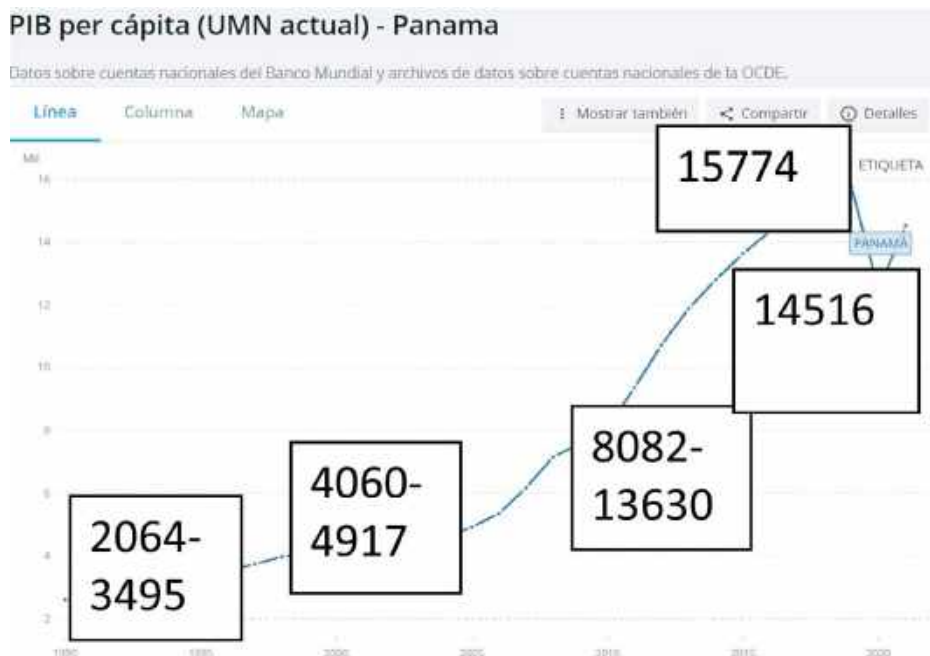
PIB per cápita (UMN actual) - Panama

Datos sobre cuentas nacionales del Banco Mundial y archivos de datos sobre cuentas nacionales de la OCDE.

Línea Columna Mapa

Mostrar también Compartir Detalles

Mil

16

14

12

10

8

6

4

2

ETIQUETA

PANAMÁ

15774

14516

8082-
13630

4060-
4917

2064-
3495

1990 1995 2000 2005 2010 2015 2020